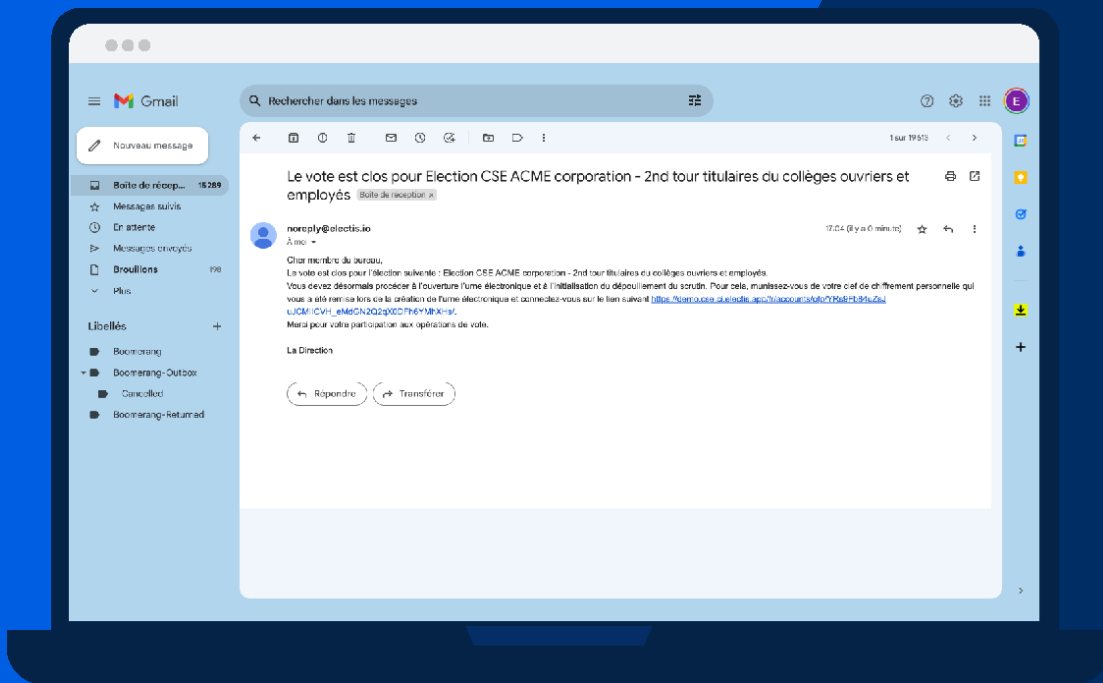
Gmail

Rechercher dans les messages

E

Nouveau message

Boite de récep... 15289
Messages suivis
En attente
Messages envoyés
Brouillons 190
Plus

Libellés +
Boomerang
Boomerang-Outbox
Cancelled
Boomerang-Returned

1 sur 19613

Le vote est clos pour Election CSE ACME corporation - 2nd tour titulaires du collèges ouvriers et employés Boite de réception ×

noreply@electis.io
À moi
17:04 (il y a 0 minute)

Cher membre du bureau,
Le vote est clos pour l'élection suivante : Election CSE ACME corporation - 2nd tour titulaires du collèges ouvriers et employés.
Vous devez désormais procéder à l'ouverture l'urne électronique et à l'initialisation du dépouillement du scrutin. Pour cela, munissez-vous de votre clef de chiffrement personnelle qui vous a été remise lors de la création de l'urne électronique et connectez-vous sur le lien suivant https://demo.cse.electis.app/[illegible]
Merci pour votre participation aux opérations de vote.

La Direction

Répondre
Transférer